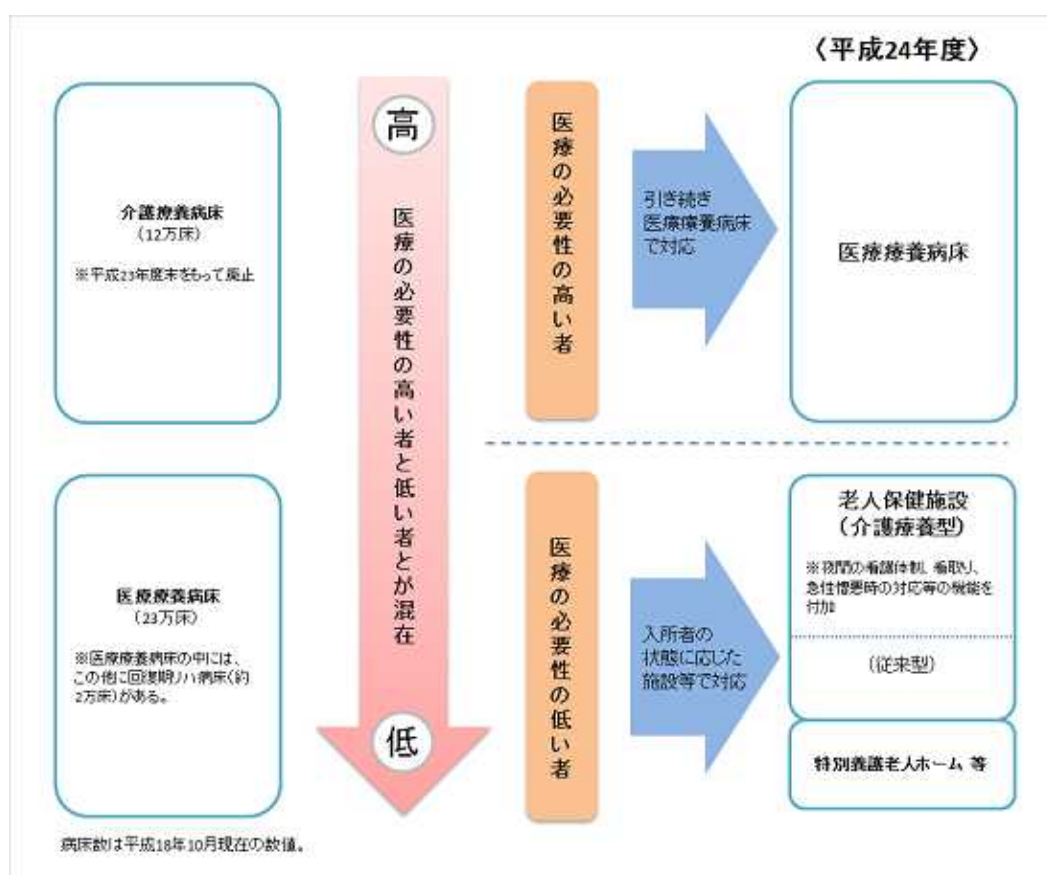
〈平成24年度〉

介護療養病床
（12万床）

※平成23年度末をもって廃止

医療療養病床
（23万床）

※医療療養病床の中には、この他に回復期リハ病床（約2万床）がある。

病床数は平成18年10月現在の数値。

高

医療の必要性の高い者と低い者とが混在

低

医療の必要性の高い者

引き続き医療療養病床で対応

医療療養病床

医療の必要性の低い者

入所者の状態に応じた施設等で対応

老人保健施設
（介護療養型）

※夜間の看護体制、看取り、急性増悪時の対応等の機能を付加

（従来型）

特別養護老人ホーム 等